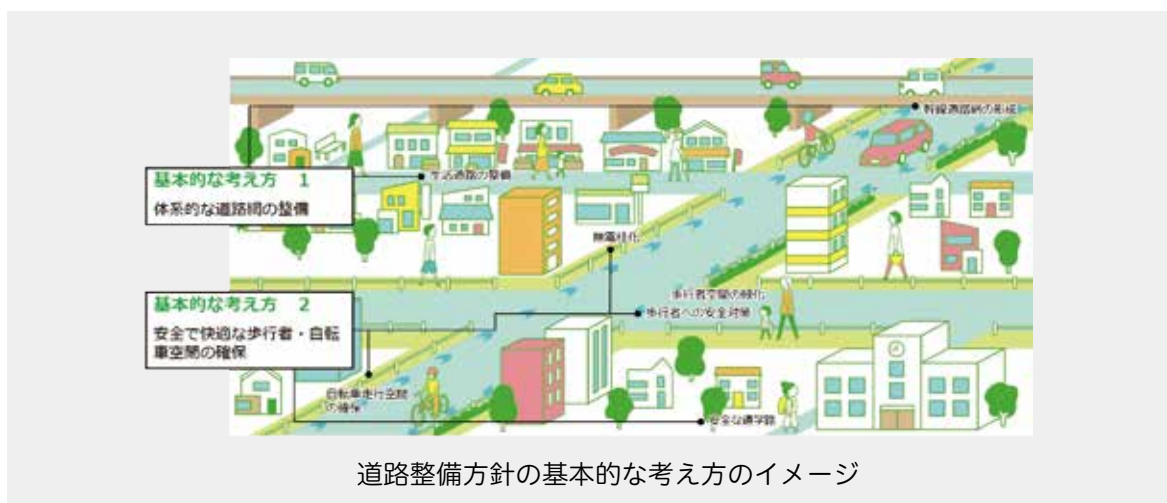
幹線道路網の形成

基本的な考え方　1
体系的な道路網の整備

生活道路の整備

無電柱化

歩行者空間の緑化

歩行者への安全対策

基本的な考え方　2
安全で快適な歩行者・自転車空間の確保

自転車走行空間の確保

安全な通学路

道路整備方針の基本的な考え方のイメージ